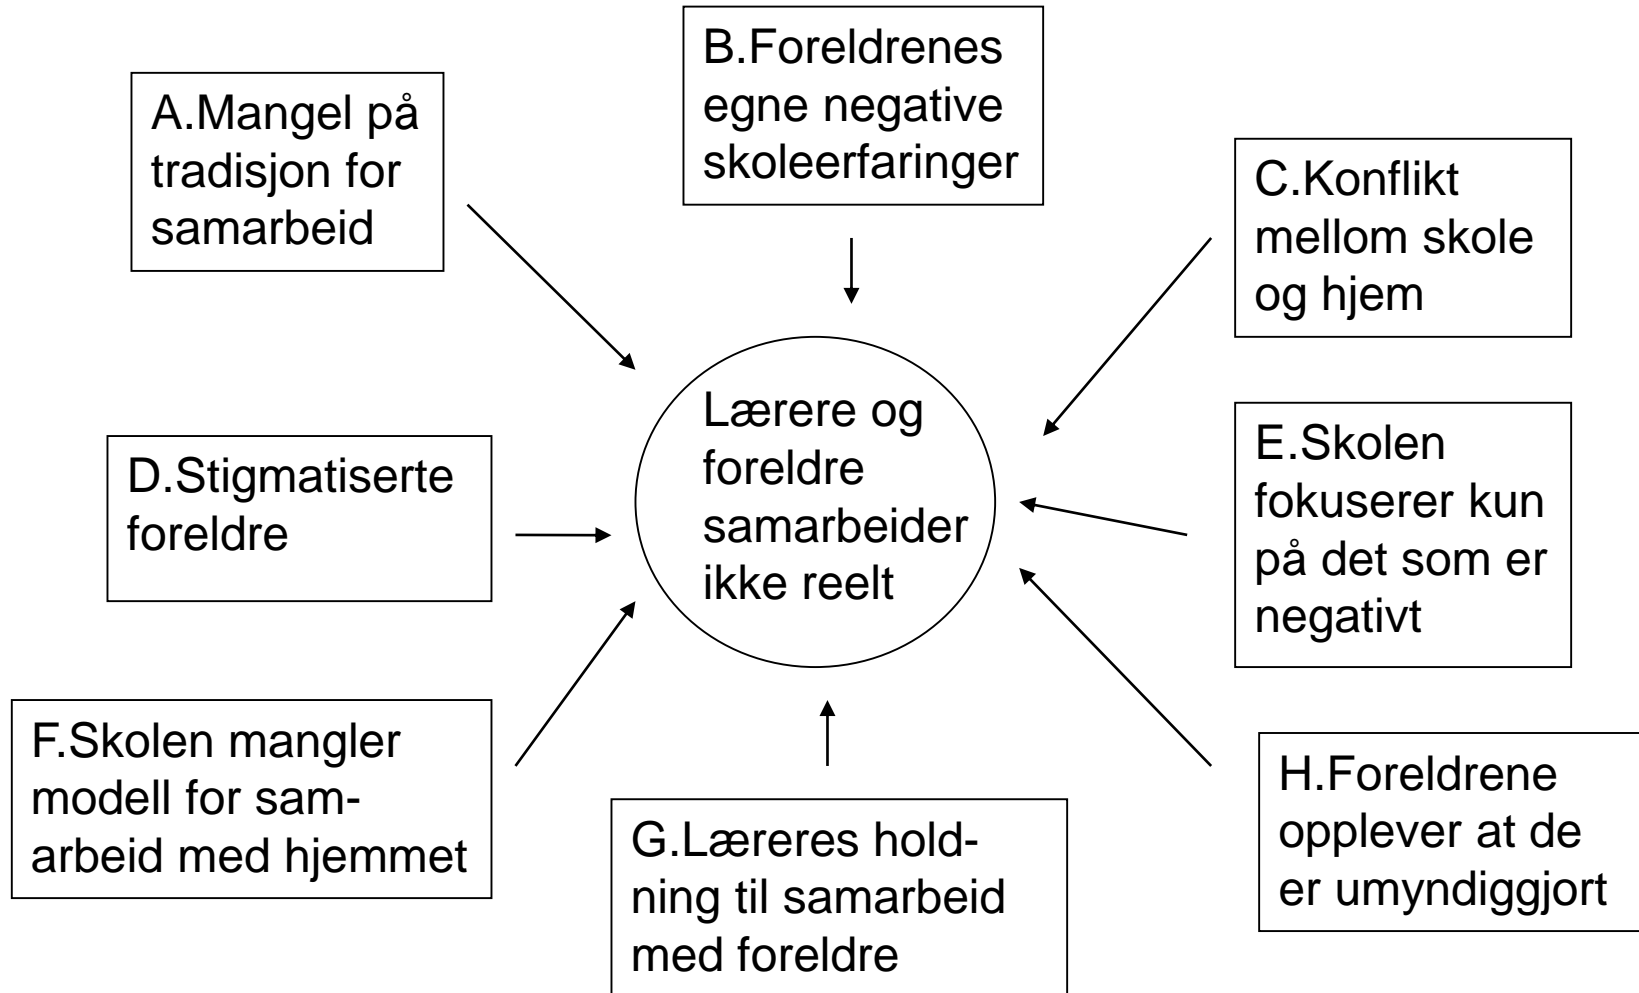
A.Mangel på tradisjon for samarbeid

B.Foreldrenes egne negative skoleerfaringer

C.Konflikt mellom skole og hjem

Lærere og foreldre samarbeider ikke reelt

D.Stigmatiserte foreldre

E.Skolen fokuserer kun på det som er negativt

F.Skolen mangler modell for samarbeid med hjemmet

G.Læreres holdning til samarbeid med foreldre

H.Foreldrene opplever at de er umyndiggjort